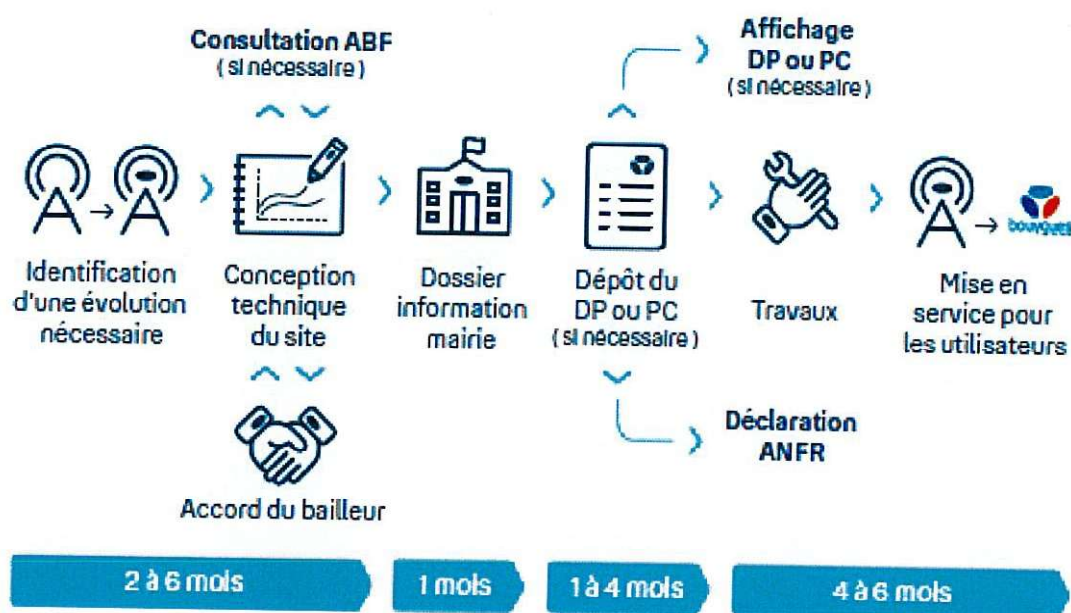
Consultation ABF
(si nécessaire)

Affichage
DP ou PC
(si nécessaire)

Identification d'une évolution nécessaire

Conception technique du site

Dossier information mairie

Dépôt du DP ou PC
(si nécessaire)

Travaux

bouygues

Mise en service pour les utilisateurs

Déclaration
ANFR

Accord du bailleur

2 à 6 mois

1 mois

1 à 4 mois

4 à 6 mois